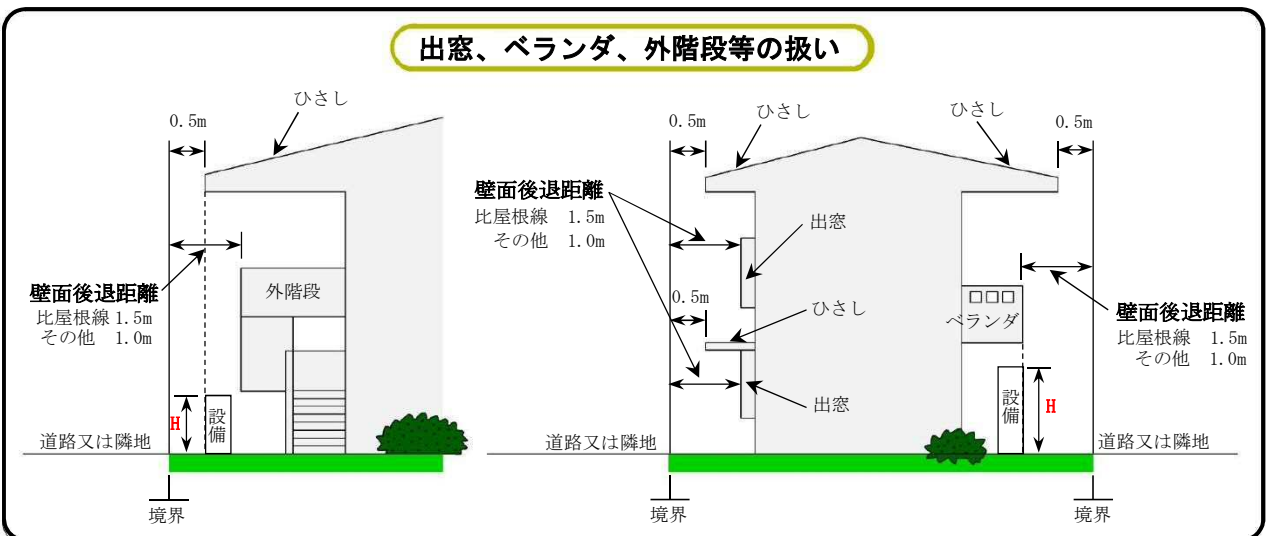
出窓、ベランダ、外階段等の扱い

ひさし
0.5m
外階段
壁面後退距離
比屋根線 1.5m
その他 1.0m
H
設備
道路又は隣地
境界

ひさし
ひさし
0.5m
0.5m
壁面後退距離
比屋根線 1.5m
その他 1.0m
出窓
0.5m
ひさし
出窓
ベランダ
壁面後退距離
比屋根線 1.5m
その他 1.0m
設備
H
道路又は隣地
道路又は隣地
境界
境界